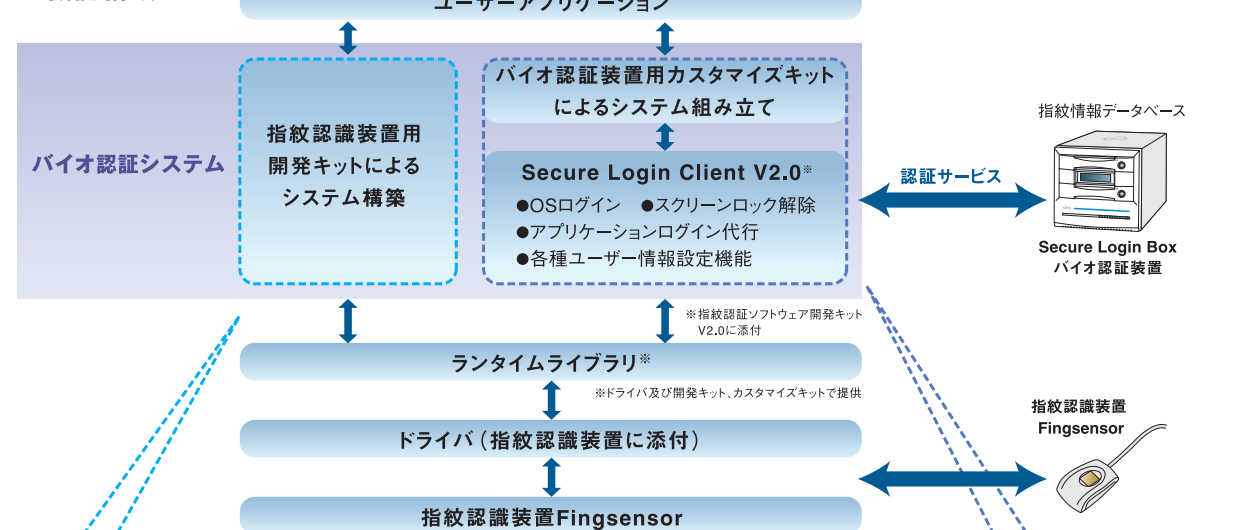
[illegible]

ユーザーアプリケーション

バイオ認証システム

指紋認識装置用開発キットによるシステム構築

バイオ認証装置用カスタマイズキットによるシステム組み立て

Secure Login Client V2.0※

●OSログイン　●スクリーンロック解除
●アプリケーションログイン代行
●各種ユーザー情報設定機能

認証サービス

指紋情報データベース

Secure Login Box
バイオ認証装置

※指紋認証ソフトウェア開発キットV2.0に添付

ランタイムライブラリ※

※ドライバ及び開発キット、カスタマイズキットで提供

ドライバ（指紋認識装置に添付）

指紋認識装置
Fingsensor

指紋認識装置Fingsensor